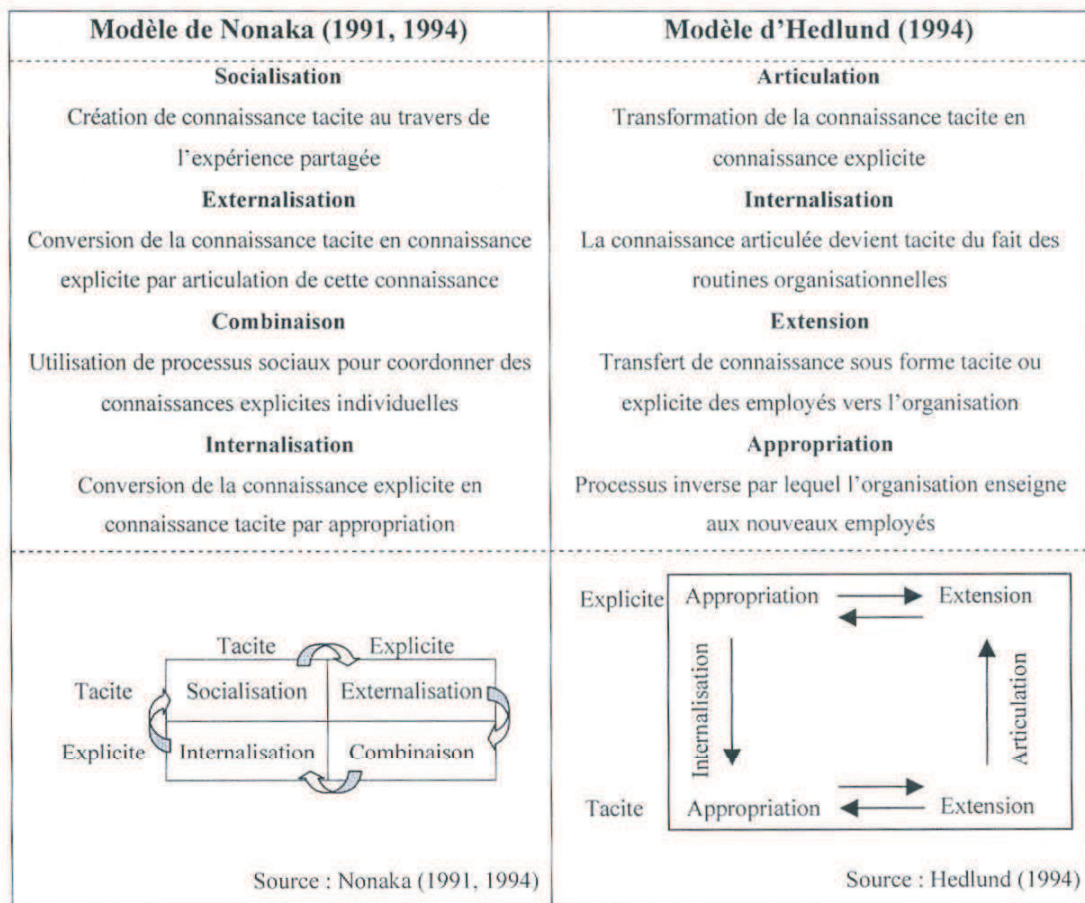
| Modèle de Nonaka (1991, 1994) | Modèle d'Hedlund (1994) |
|---|---|
| **Socialisation** Création de connaissance tacite au travers de l'expérience partagée **Externalisation** Conversion de la connaissance tacite en connaissance explicite par articulation de cette connaissance **Combinaison** Utilisation de processus sociaux pour coordonner des connaissances explicites individuelles **Internalisation** Conversion de la connaissance explicite en connaissance tacite par appropriation | **Articulation** Transformation de la connaissance tacite en connaissance explicite **Internalisation** La connaissance articulée devient tacite du fait des routines organisationnelles **Extension** Transfert de connaissance sous forme tacite ou explicite des employés vers l'organisation **Appropriation** Processus inverse par lequel l'organisation enseigne aux nouveaux employés |
| Tacite Explicite Tacite Socialisation Externalisation Explicite Internalisation Combinaison Source : Nonaka (1991, 1994) | Explicite Appropriation Extension Internalisation Articulation Tacite Appropriation Extension Source : Hedlund (1994) |